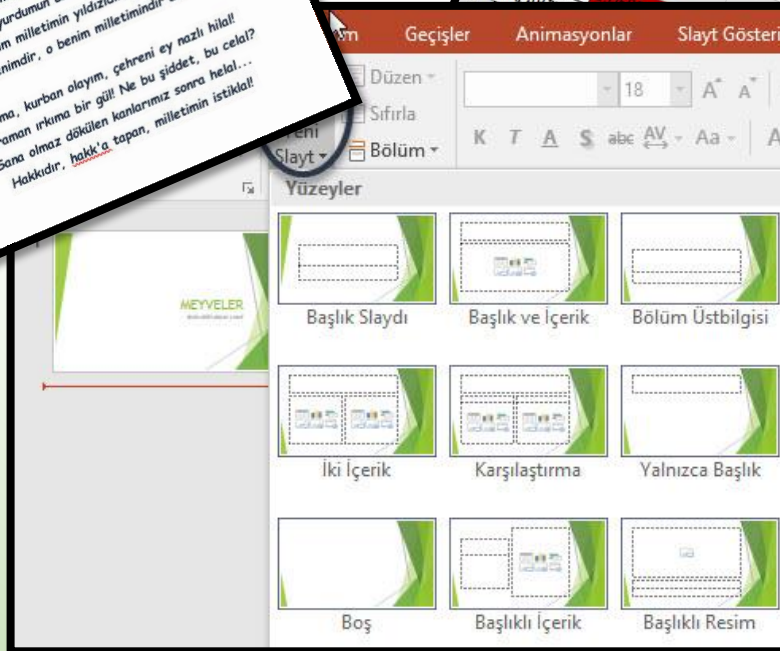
yurdumun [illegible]
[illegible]m milletimin yıldızı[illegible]
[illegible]nimdir, o benim milletimindir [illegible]

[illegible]ma, kurban olayım, çehreni ey nazlı hilal!
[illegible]raman ırkıma bir gül! Ne bu şiddet, bu celal?
Sana olmaz dökülen kanlarımız sonra helal...
Hakkıdır, hakk'a tapan, milletimin istiklal!

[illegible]m Geçişler Animasyonlar Slayt Gösteri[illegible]

Düzen
Sıfırla
Bölüm
Yeni Slayt
18
K T A S abc AV Aa

Yüzeyler

MEYVELER

Başlık Slaydı
Başlık ve İçerik
Bölüm Üstbilgisi
İki İçerik
Karşılaştırma
Yalnızca Başlık
Boş
Başlıklı İçerik
Başlıklı Resim